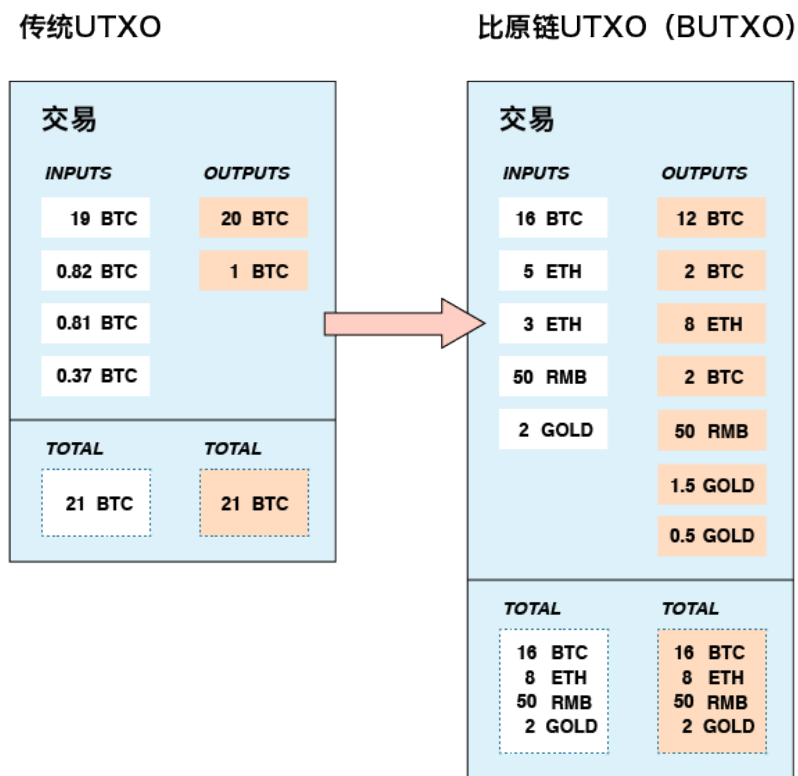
传统UTXO

交易

INPUTS

19 BTC

0.82 BTC

0.81 BTC

0.37 BTC

OUTPUTS

20 BTC

1 BTC

TOTAL

21 BTC

TOTAL

21 BTC

比原链UTXO（BUTXO)

交易

INPUTS

16 BTC

5 ETH

3 ETH

50 RMB

2 GOLD

OUTPUTS

12 BTC

2 BTC

8 ETH

2 BTC

50 RMB

1.5 GOLD

0.5 GOLD

TOTAL

16 BTC
8 ETH
50 RMB
2 GOLD

TOTAL

16 BTC
8 ETH
50 RMB
2 GOLD